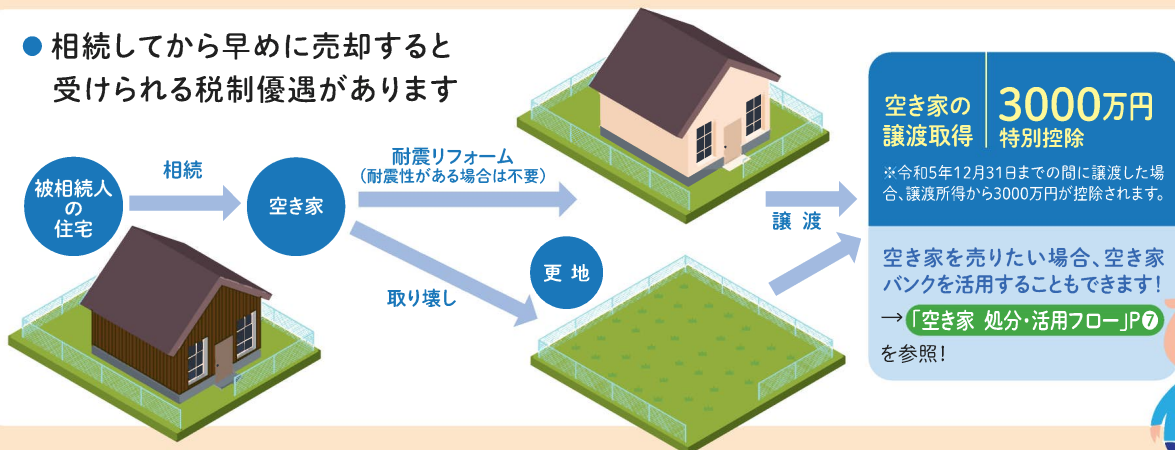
● 相続してから早めに売却すると受けられる税制優遇があります

被相続人の住宅

相続

空き家

耐震リフォーム
（耐震性がある場合は不要）

取り壊し

更地

譲渡

空き家の譲渡取得 3000万円特別控除

※令和5年12月31日までの間に譲渡した場合、譲渡所得から3000万円が控除されます。

空き家を売りたい場合、空き家バンクを活用することもできます！

→「空き家 処分・活用フロー」P⑦を参照！